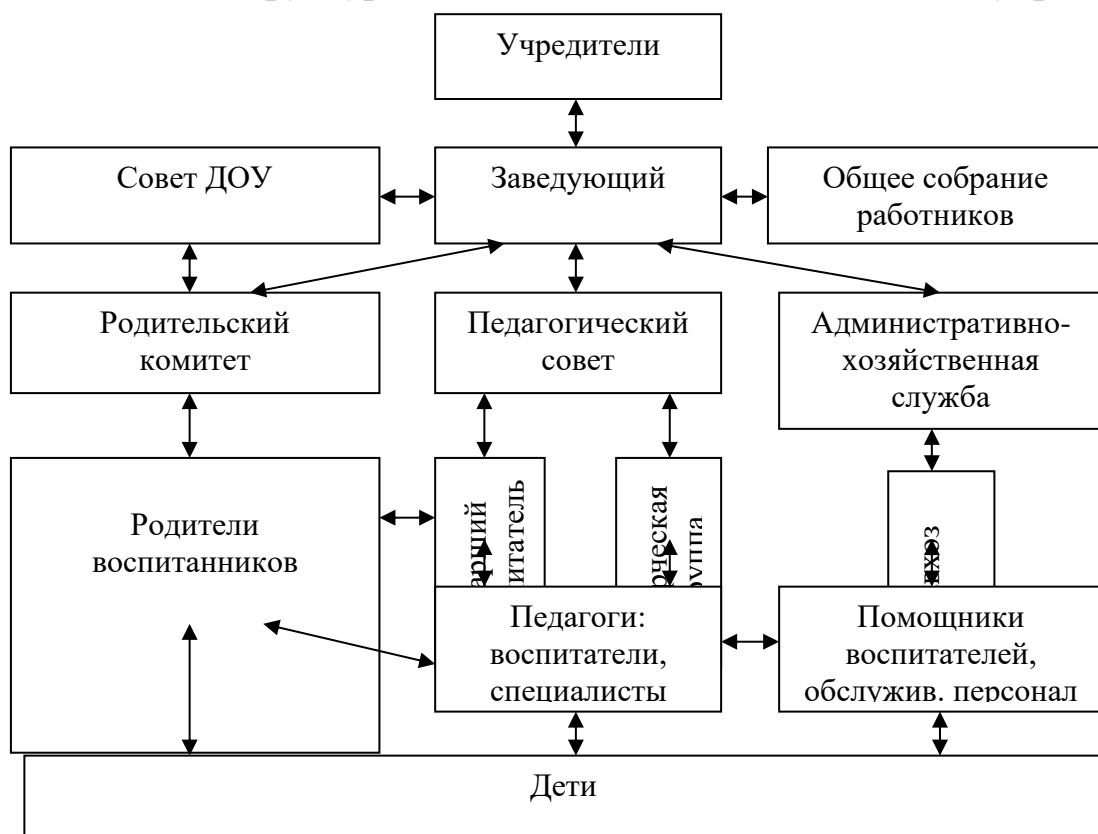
Учредители

Совет ДОУ

Заведующий

Общее собрание работников

Родительский комитет

Педагогический совет

Административно-хозяйственная служба

Родители воспитанников

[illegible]рший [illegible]питатель

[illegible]ческая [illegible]уппа

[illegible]хоз

Педагоги: воспитатели, специалисты

Помощники воспитателей, обслужив. персонал

Дети